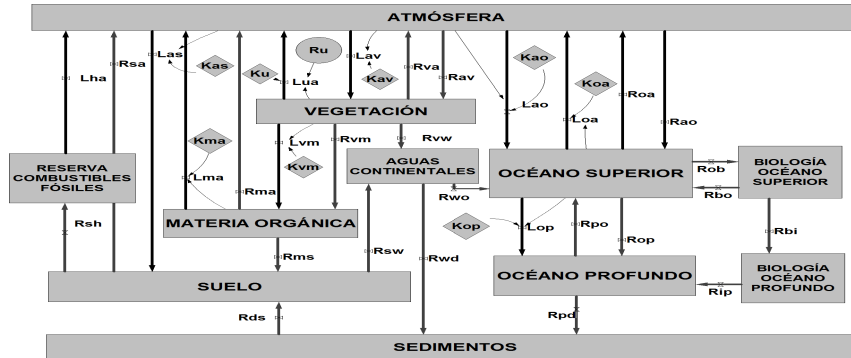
ATMÓSFERA

Las
Kas
Ku
Ru
Lua
Lav
Kav
Rva
Rav
Kao
Koa
Lha
Rsa
Lao
Loa
Roa
Rao

VEGETACIÓN

Kma
Lma
Rma
Lvm
Kvm
Rvm
Rvw

RESERVA COMBUSTIBLES FÓSILES

AGUAS CONTINENTALES

OCÉANO SUPERIOR

BIOLOGÍA OCÉANO SUPERIOR

Rob
Rbo
Rwo
Rsh

MATERIA ORGÁNICA

Kop
Lop
Rpo
Rop
Rbi
Rms
Rsw
Rwd

OCÉANO PROFUNDO

BIOLOGÍA OCÉANO PROFUNDO

Rip

SUELO

Rds
Rpd

SEDIMENTOS